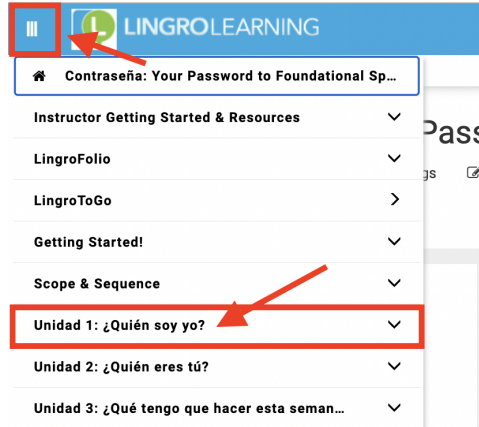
LINGROLEARNING

Contraseña: Your Password to Foundational Sp...

Instructor Getting Started & Resources

LingroFolio

LingroToGo

Getting Started!

Scope & Sequence

Unidad 1: ¿Quién soy yo?

Unidad 2: ¿Quién eres tú?

Unidad 3: ¿Qué tengo que hacer esta seman...

Pass

gs